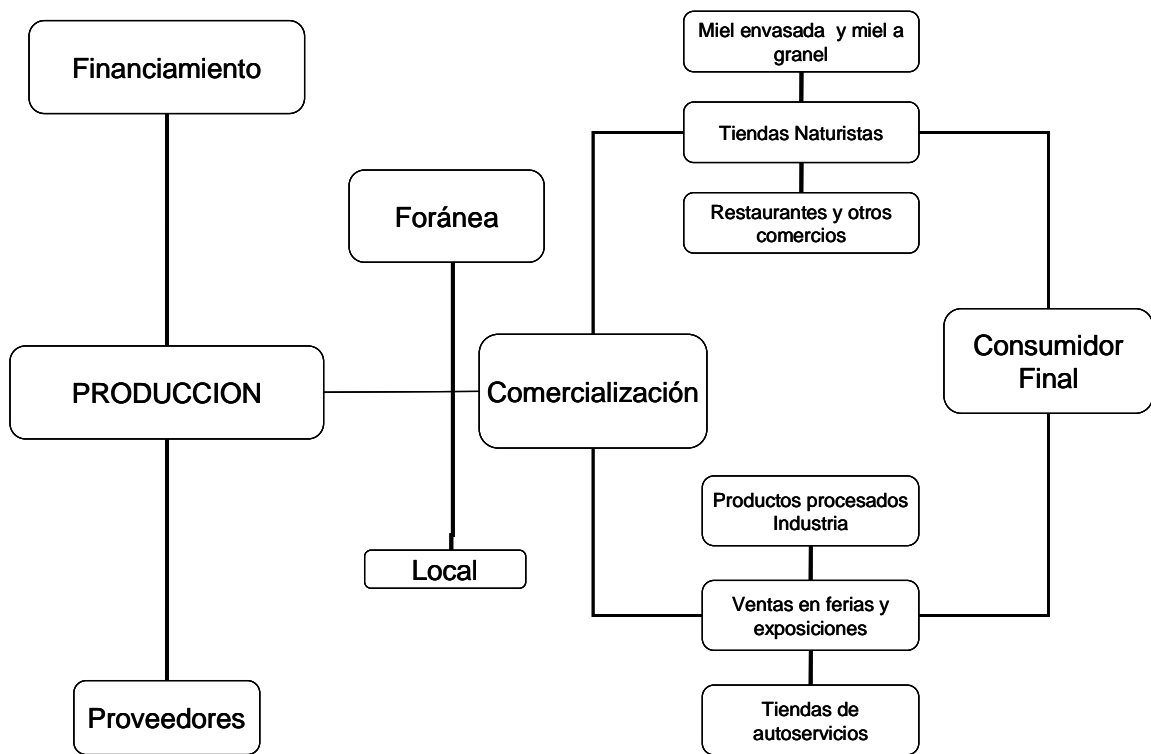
Financiamiento

Miel envasada y miel a granel

Tiendas Naturistas

Foránea

Restaurantes y otros comercios

Consumidor Final

PRODUCCION

Comercialización

Productos procesados Industria

Local

Ventas en ferias y exposiciones

Proveedores

Tiendas de autoservicios